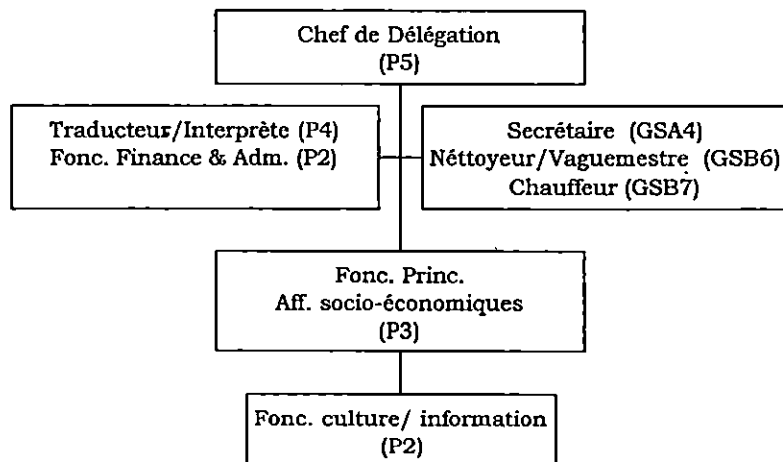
Chef de Délégation
(P5)

Traducteur/Interprète (P4)
Fonc. Finance & Adm. (P2)

Secrétaire (GSA4)
Néttoyeur/Vaguemestre (GSB6)
Chauffeur (GSB7)

Fonc. Princ.
Aff. socio-économiques
(P3)

Fonc. culture/ information
(P2)